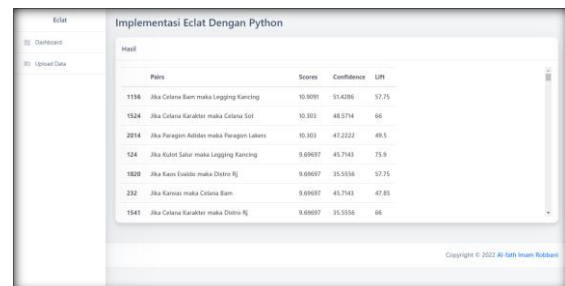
Eclat

Dashboard

Upload Data

Implementasi Eclat Dengan Python

Hasil

| | Pairs | Scores | Confidence | Lift |
|---|---|---|---|---|
| 1156 | Jika Celana Bam maka Legging Kancing | 10.9091 | 51.4286 | 57.75 |
| 1524 | Jika Celana Karakter maka Celana Sot | 10.303 | 48.5714 | 66 |
| 2014 | Jika Paragon Adidas maka Paragon Lakers | 10.303 | 47.2222 | 49.5 |
| 124 | Jika Kulot Salur maka Legging Kancing | 9.69697 | 45.7143 | 75.9 |
| 1820 | Jika Kaos Eveldo maka Distro Rj | 9.69697 | 35.5556 | 57.75 |
| 232 | Jika Kanvas maka Celana Bam | 9.69697 | 45.7143 | 47.85 |
| 1541 | Jika Celana Karakter maka Distro Rj | 9.69697 | 35.5556 | 66 |

Copyright © 2022 Al-fath Imam Robbani